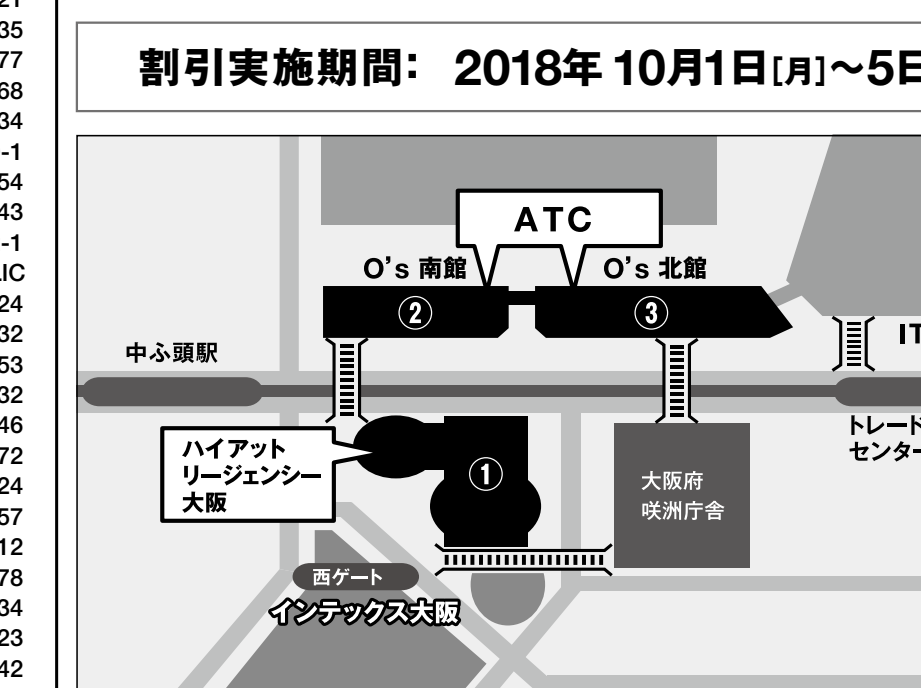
21
35
77
68
34
-1
54
43
-1
IC
24
32
53
32
46
72
24
57
12
78
34
23
42

割引実施期間： 2018年 10月1日[月]～5E

ATC

O's 南館

O's 北館

②

③

中ふ頭駅

IT

ハイアット リージェンシー 大阪

①

大阪府 咲洲庁舎

トレード センター

西ゲート

インテックス大阪